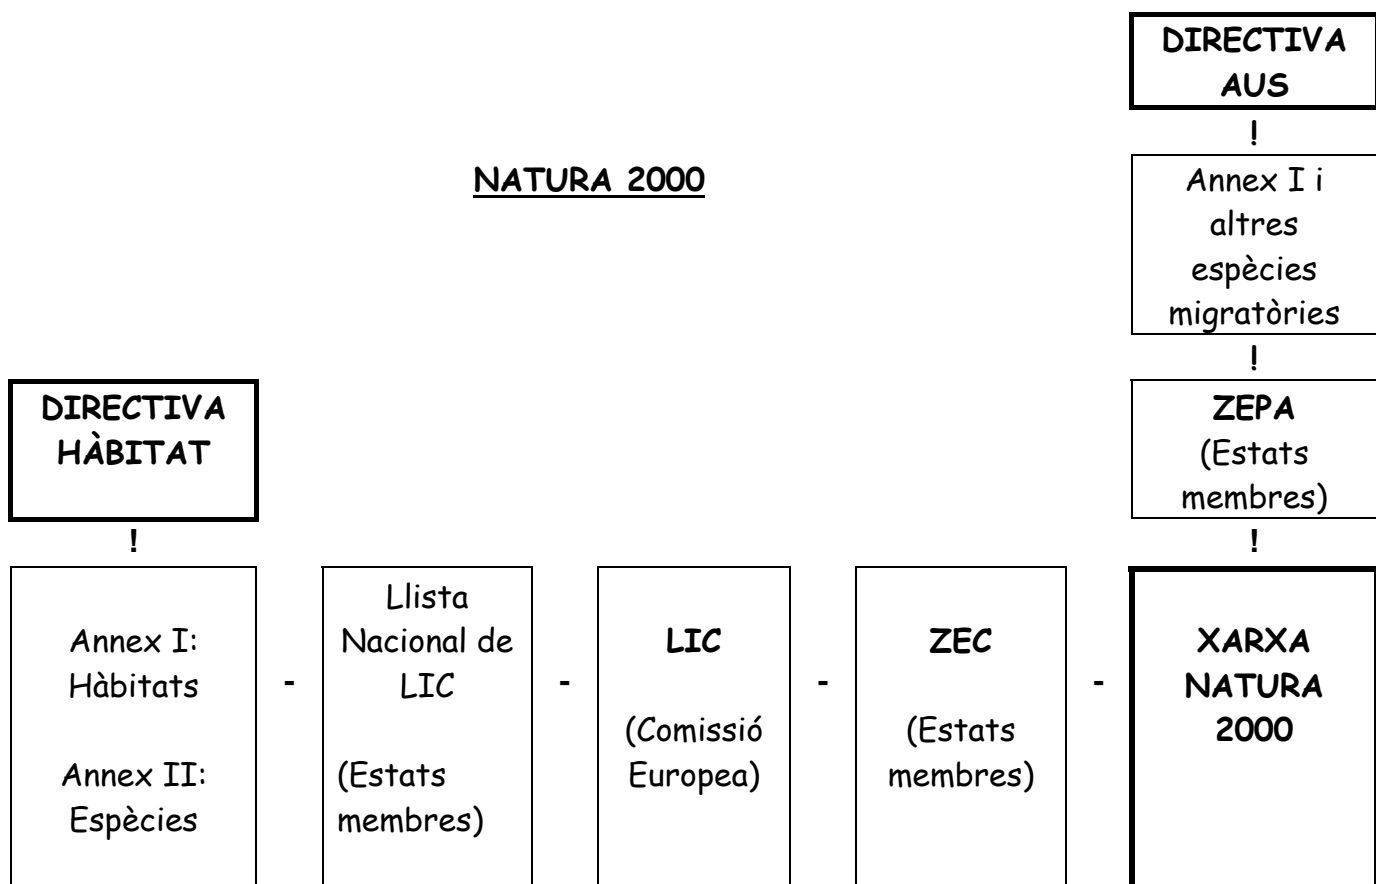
DIRECTIVA AUS

!

NATURA 2000

Annex I i altres espècies migratòries

!

DIRECTIVA HÀBITAT

ZEPA (Estats membres)

!

!

Annex I: Hàbitats

Annex II: Espècies

-

Llista Nacional de LIC

(Estats membres)

-

LIC

(Comissió Europea)

-

ZEC

(Estats membres)

-

XARXA NATURA 2000